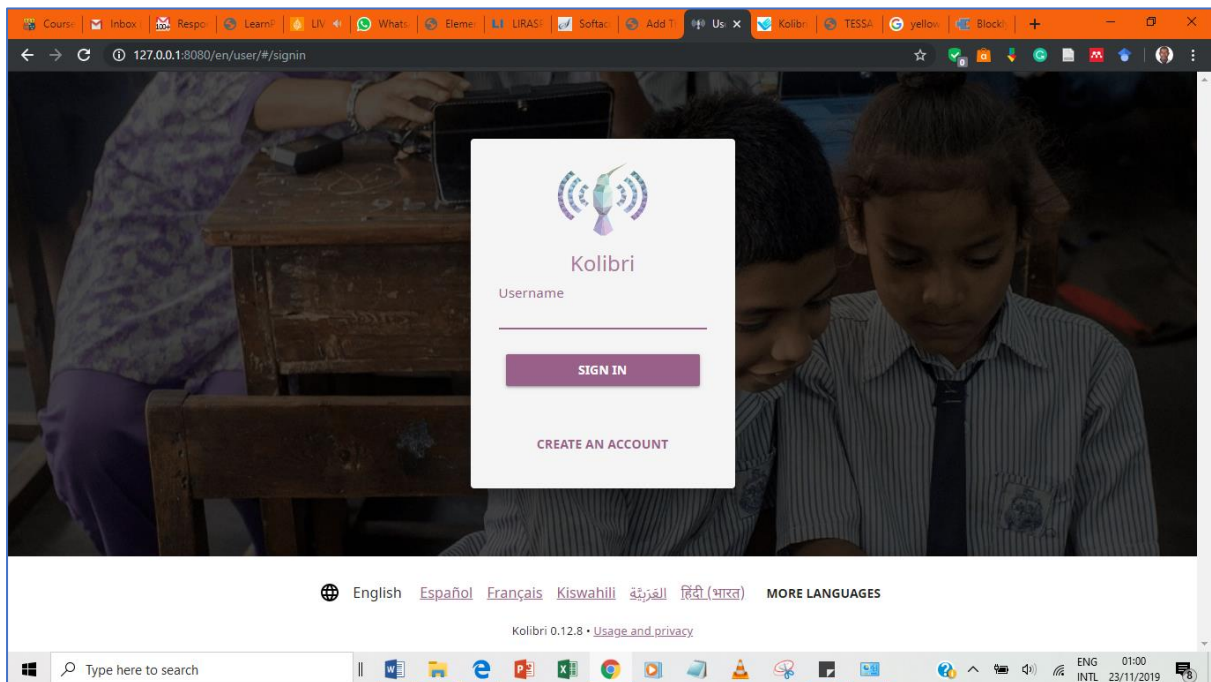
Course | Inbox | Respo | LearnP | LIV | Whats | Elemen | LIRAS | Softac | Add T | Us | Kolibri | TESSA | yellow | Blockl | +

127.0.0.1:8080/en/user/#/signin

Kolibri

Username

SIGN IN

CREATE AN ACCOUNT

English Español Français Kiswahili الْعَرَبِيَّة हिंदी (भारत) MORE LANGUAGES

Kolibri 0.12.8 • Usage and privacy

Type here to search

ENG INTL 01:00 23/11/2019 8